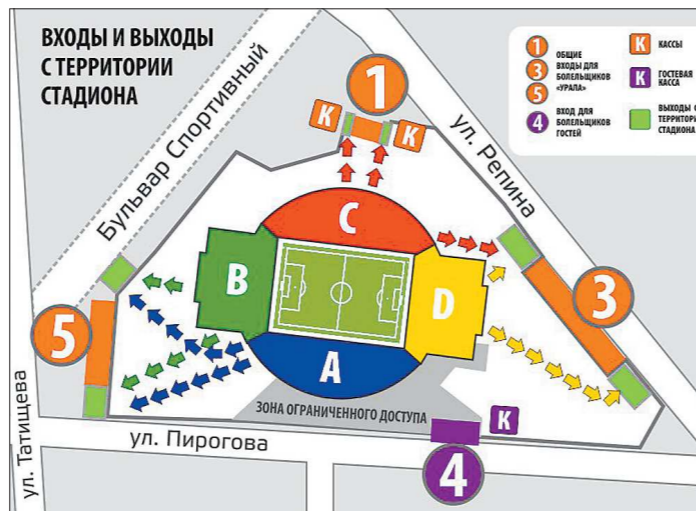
ВХОДЫ И ВЫХОДЫ С ТЕРРИТОРИИ СТАДИОНА

1 3 5 ОБЩИЕ ВХОДЫ ДЛЯ БОЛЕЛЬЩИКОВ «УРАЛА»

4 ВХОД ДЛЯ БОЛЕЛЬЩИКОВ ГОСТЕЙ

К КАССЫ

К ГОСТЕВАЯ КАССА

ВЫХОДЫ С ТЕРРИТОРИ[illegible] СТАДИОНА

Бульвар Спортивный

ул. Репина

ул. Татищева

ул. Пирогова

1

К

К

C

B

D

A

3

5

4

К

ЗОНА ОГРАНИЧЕННОГО ДОСТУПА